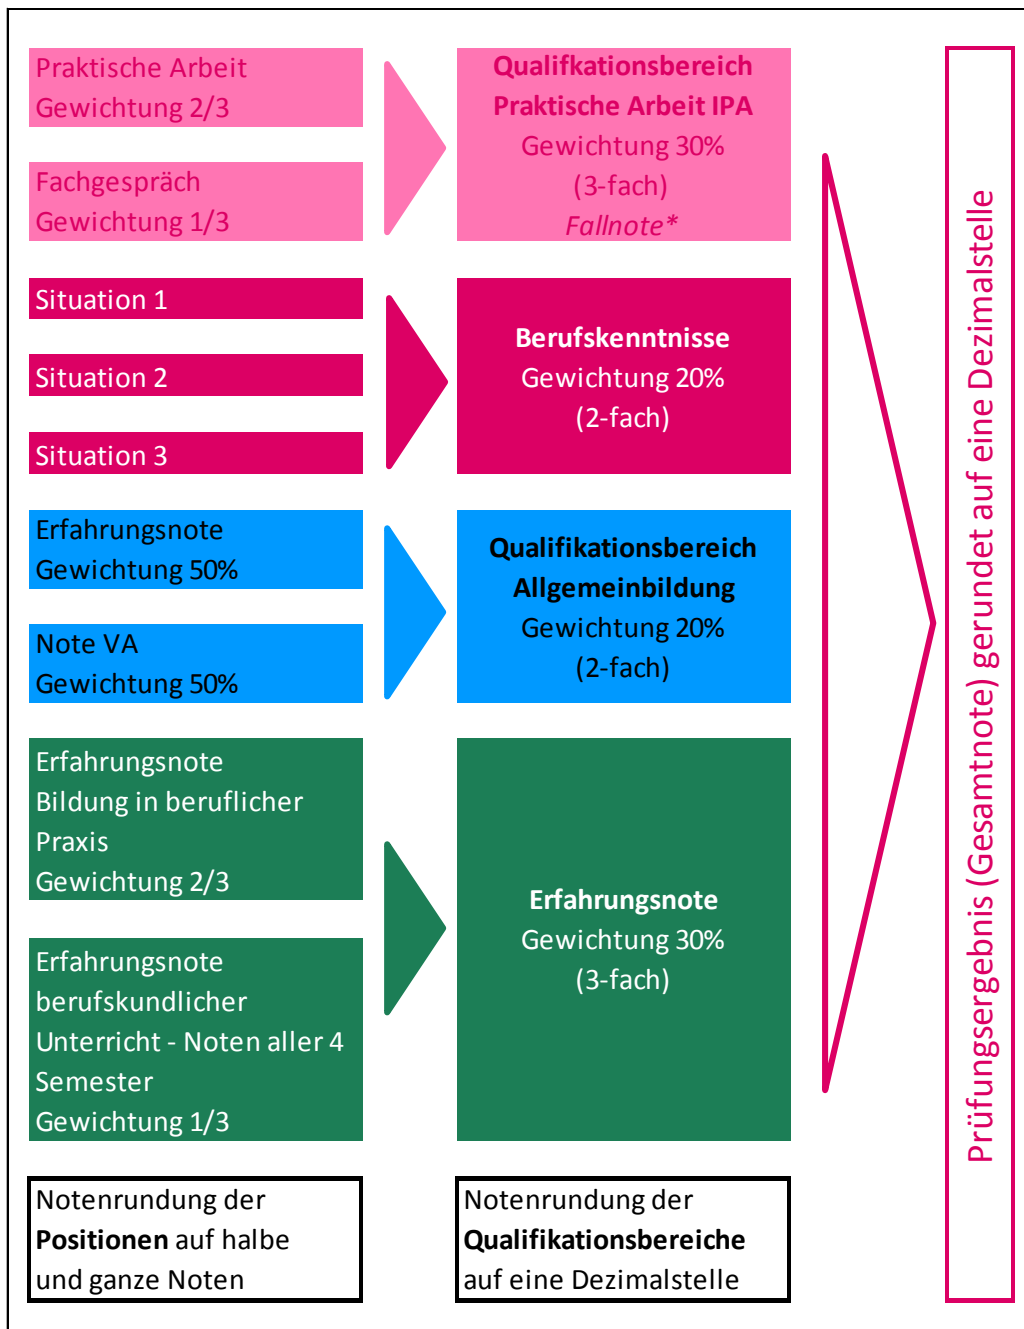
Praktische Arbeit
Gewichtung 2/3

Fachgespräch
Gewichtung 1/3

Qualifkationsbereich
Praktische Arbeit IPA
Gewichtung 30%
(3-fach)
Fallnote*

Situation 1

Situation 2

Situation 3

Berufskenntnisse
Gewichtung 20%
(2-fach)

Erfahrungsnote
Gewichtung 50%

Note VA
Gewichtung 50%

Qualifikationsbereich
Allgemeinbildung
Gewichtung 20%
(2-fach)

Erfahrungsnote
Bildung in beruflicher Praxis
Gewichtung 2/3

Erfahrungsnote
berufskundlicher Unterricht - Noten aller 4 Semester
Gewichtung 1/3

Erfahrungsnote
Gewichtung 30%
(3-fach)

Notenrundung der **Positionen** auf halbe und ganze Noten

Notenrundung der **Qualifikationsbereiche** auf eine Dezimalstelle

Prüfungsergebnis (Gesamtnote) gerundet auf eine Dezimalstelle